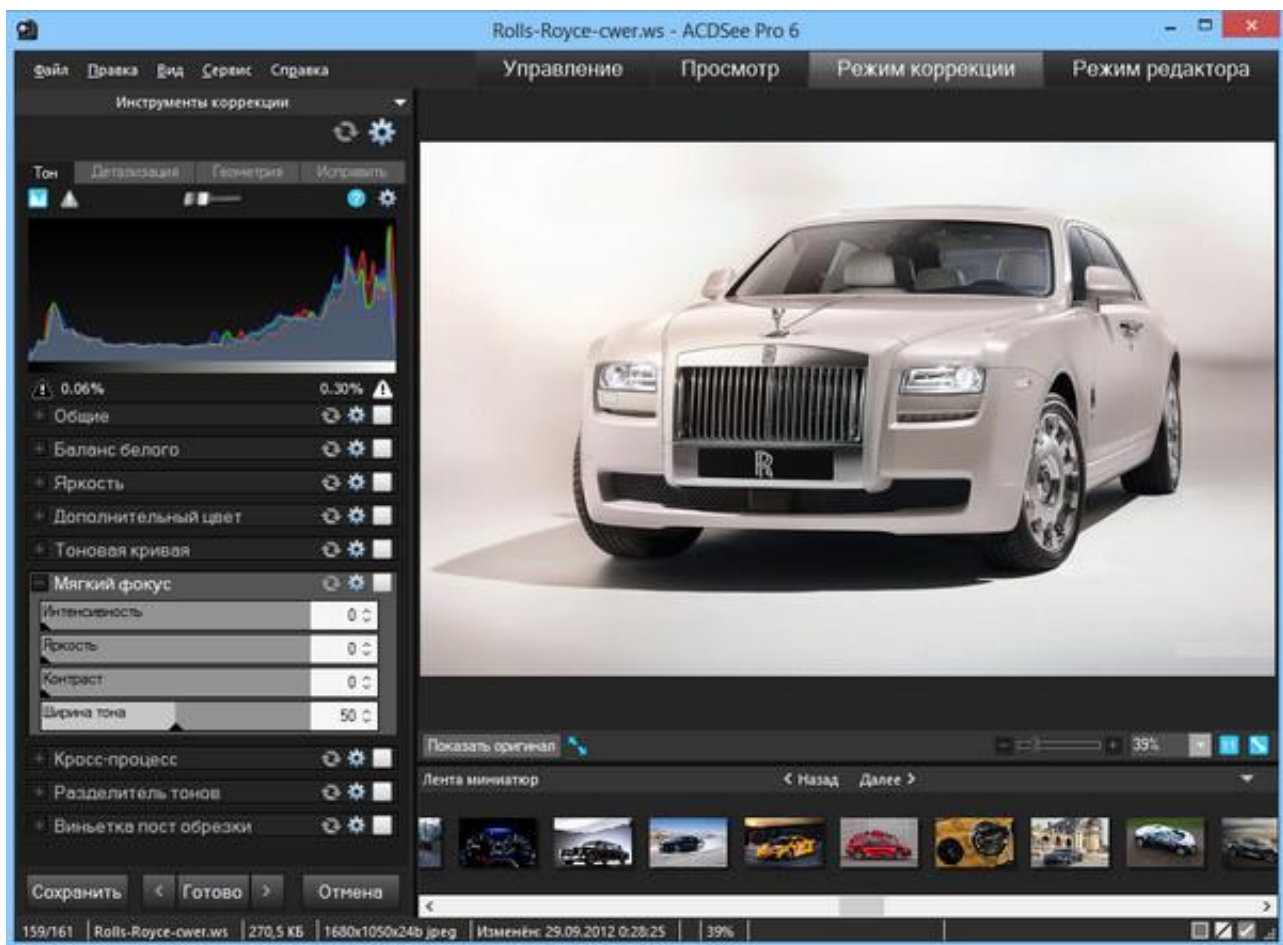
Rolls-Royce-cwer.ws - ACDSee Pro 6

Файл Правка Вид Сервис Справка

Управление Просмотр Режим коррекции Режим редактора

Инструменты коррекции

Тон Детализация Геометрия Исправить

0.06% 0.30%

Общие

Баланс белого

Яркость

Дополнительный цвет

Тоновая кривая

Мягкий фокус

Интенсивность 0

Яркость 0

Контраст 0

Ширина тона 50

Кросс-процесс

Разделитель тонов

Виньетка пост обрезки

Сохранить < Готово > Отмена

Показать оригинал

39%

Лента миниатюр

< Назад Далее >

159/161 | Rolls-Royce-cwer.ws | 270,5 КБ | 1680x1050x24b jpeg | Изменён: 29.09.2012 0:28:25 | 39%